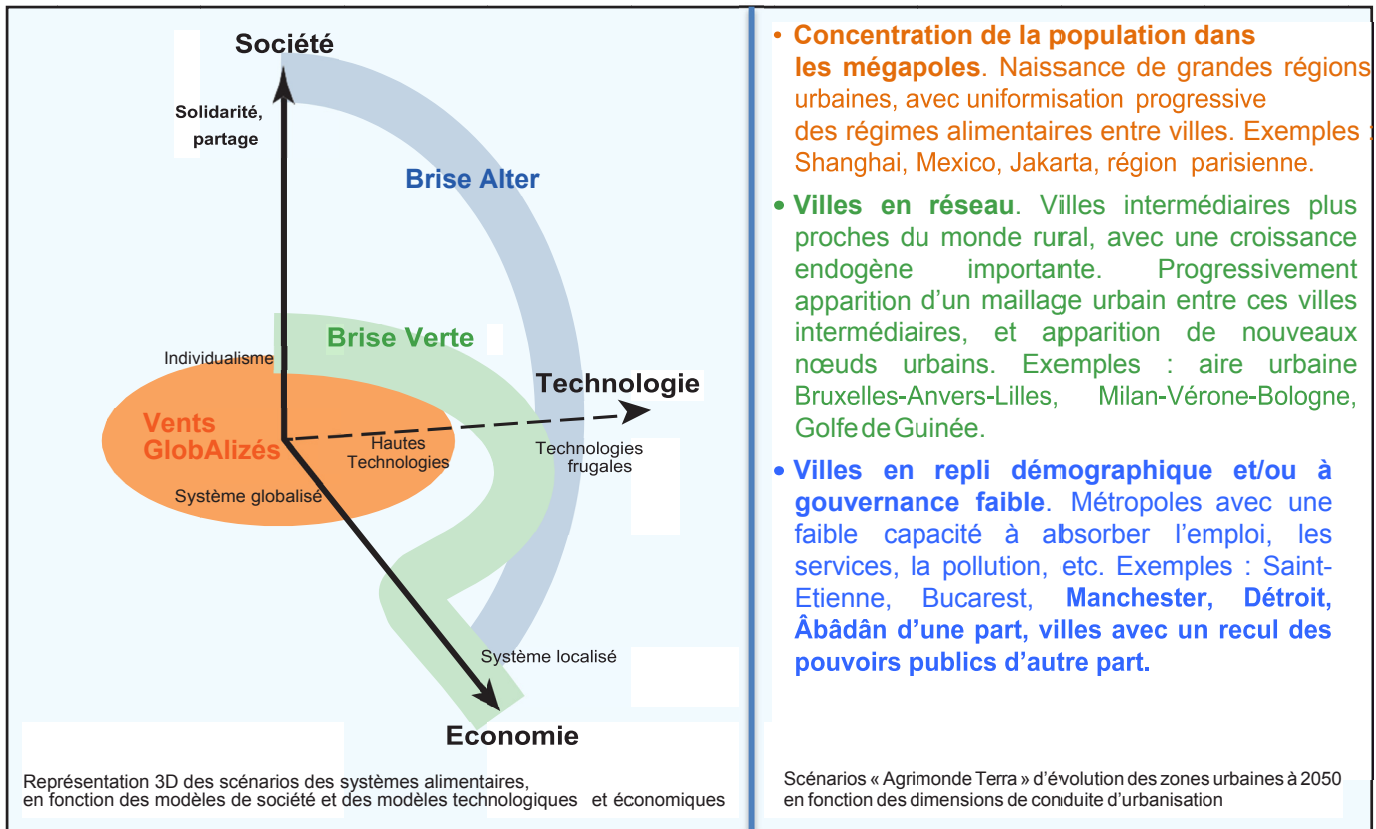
Société

Solidarité, partage

Brise Alter

Brise Verte

Individualisme

Technologie

Vents GlobAlizés

Hautes Technologies

Technologies frugales

Système globalisé

Système localisé

Economie

Représentation 3D des scénarios des systèmes alimentaires, en fonction des modèles de société et des modèles technologiques et économiques

• Concentration de la population dans les mégapoles. Naissance de grandes régions urbaines, avec uniformisation progressive des régimes alimentaires entre villes. Exemples : Shanghai, Mexico, Jakarta, région parisienne.

• Villes en réseau. Villes intermédiaires plus proches du monde rural, avec une croissance endogène importante. Progressivement apparition d'un maillage urbain entre ces villes intermédiaires, et apparition de nouveaux nœuds urbains. Exemples : aire urbaine Bruxelles-Anvers-Lilles, Milan-Vérone-Bologne, Golfe de Guinée.

• Villes en repli démographique et/ou à gouvernance faible. Métropoles avec une faible capacité à absorber l'emploi, les services, la pollution, etc. Exemples : Saint-Etienne, Bucarest, Manchester, Détroit, Âbâdân d'une part, villes avec un recul des pouvoirs publics d'autre part.

Scénarios « Agrimonde Terra » d'évolution des zones urbaines à 2050 en fonction des dimensions de conduite d'urbanisation